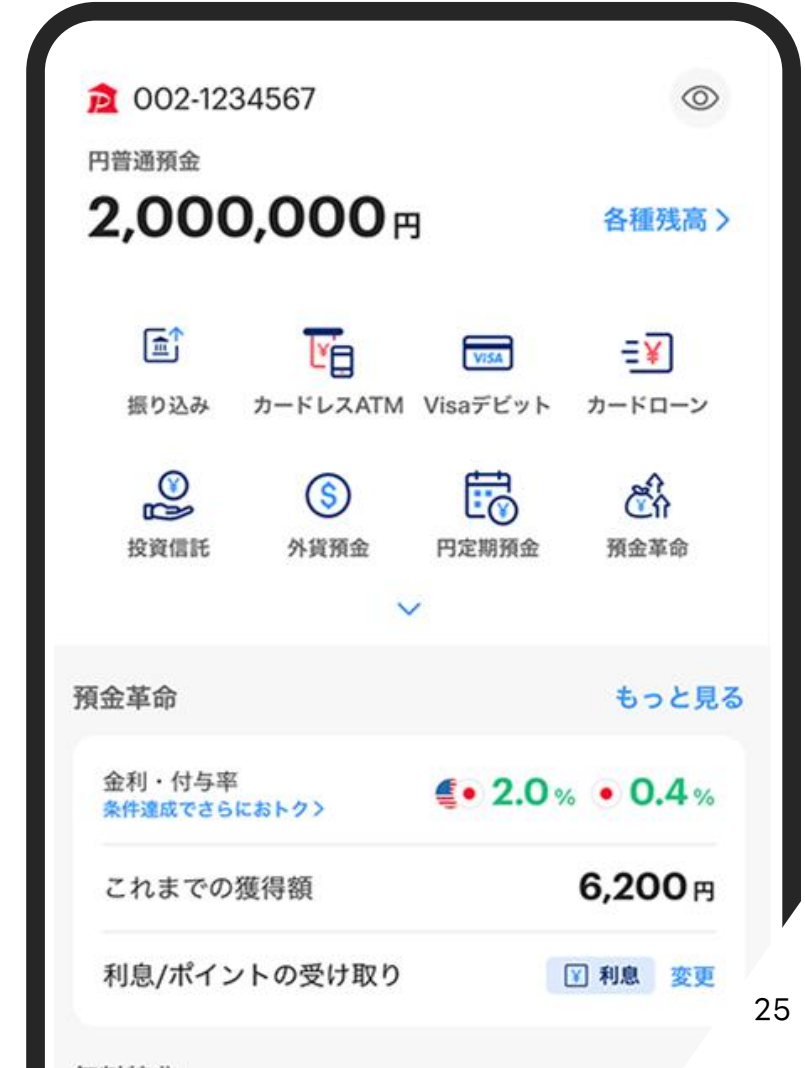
002-1234567

円普通預金

2,000,000円

各種残高 >

振り込み

カードレスATM

Visaデビット

カードローン

投資信託

外貨預金

円定期預金

預金革命

預金革命

もっと見る

金利・付与率
条件達成でさらにおトク >

2.0% 0.4%

これまでの獲得額

6,200円

利息/ポイントの受け取り

利息 変更

25

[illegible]